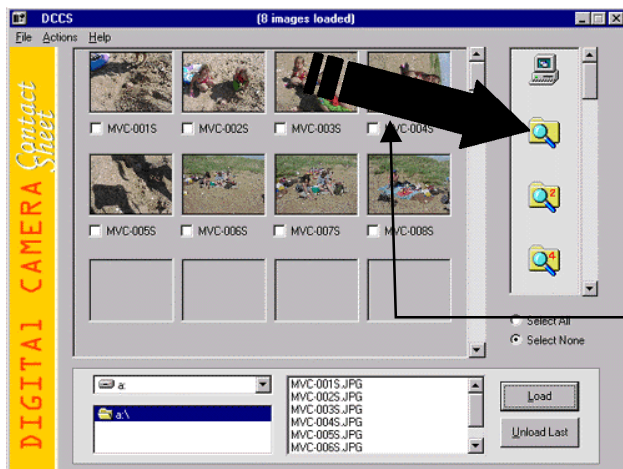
DCCS (8 images loaded)

File Actions Help

DIGITAL CAMERA Contact Sheet

MVC-001S
MVC-002S
MVC-003S
MVC-004S
MVC-005S
MVC-006S
MVC-007S
MVC-008S

Select All
Select None

a:
a:\

MVC-001S.JPG
MVC-002S.JPG
MVC-003S.JPG
MVC-004S.JPG
MVC-005S.JPG
MVC-006S.JPG

Load
Unload Last